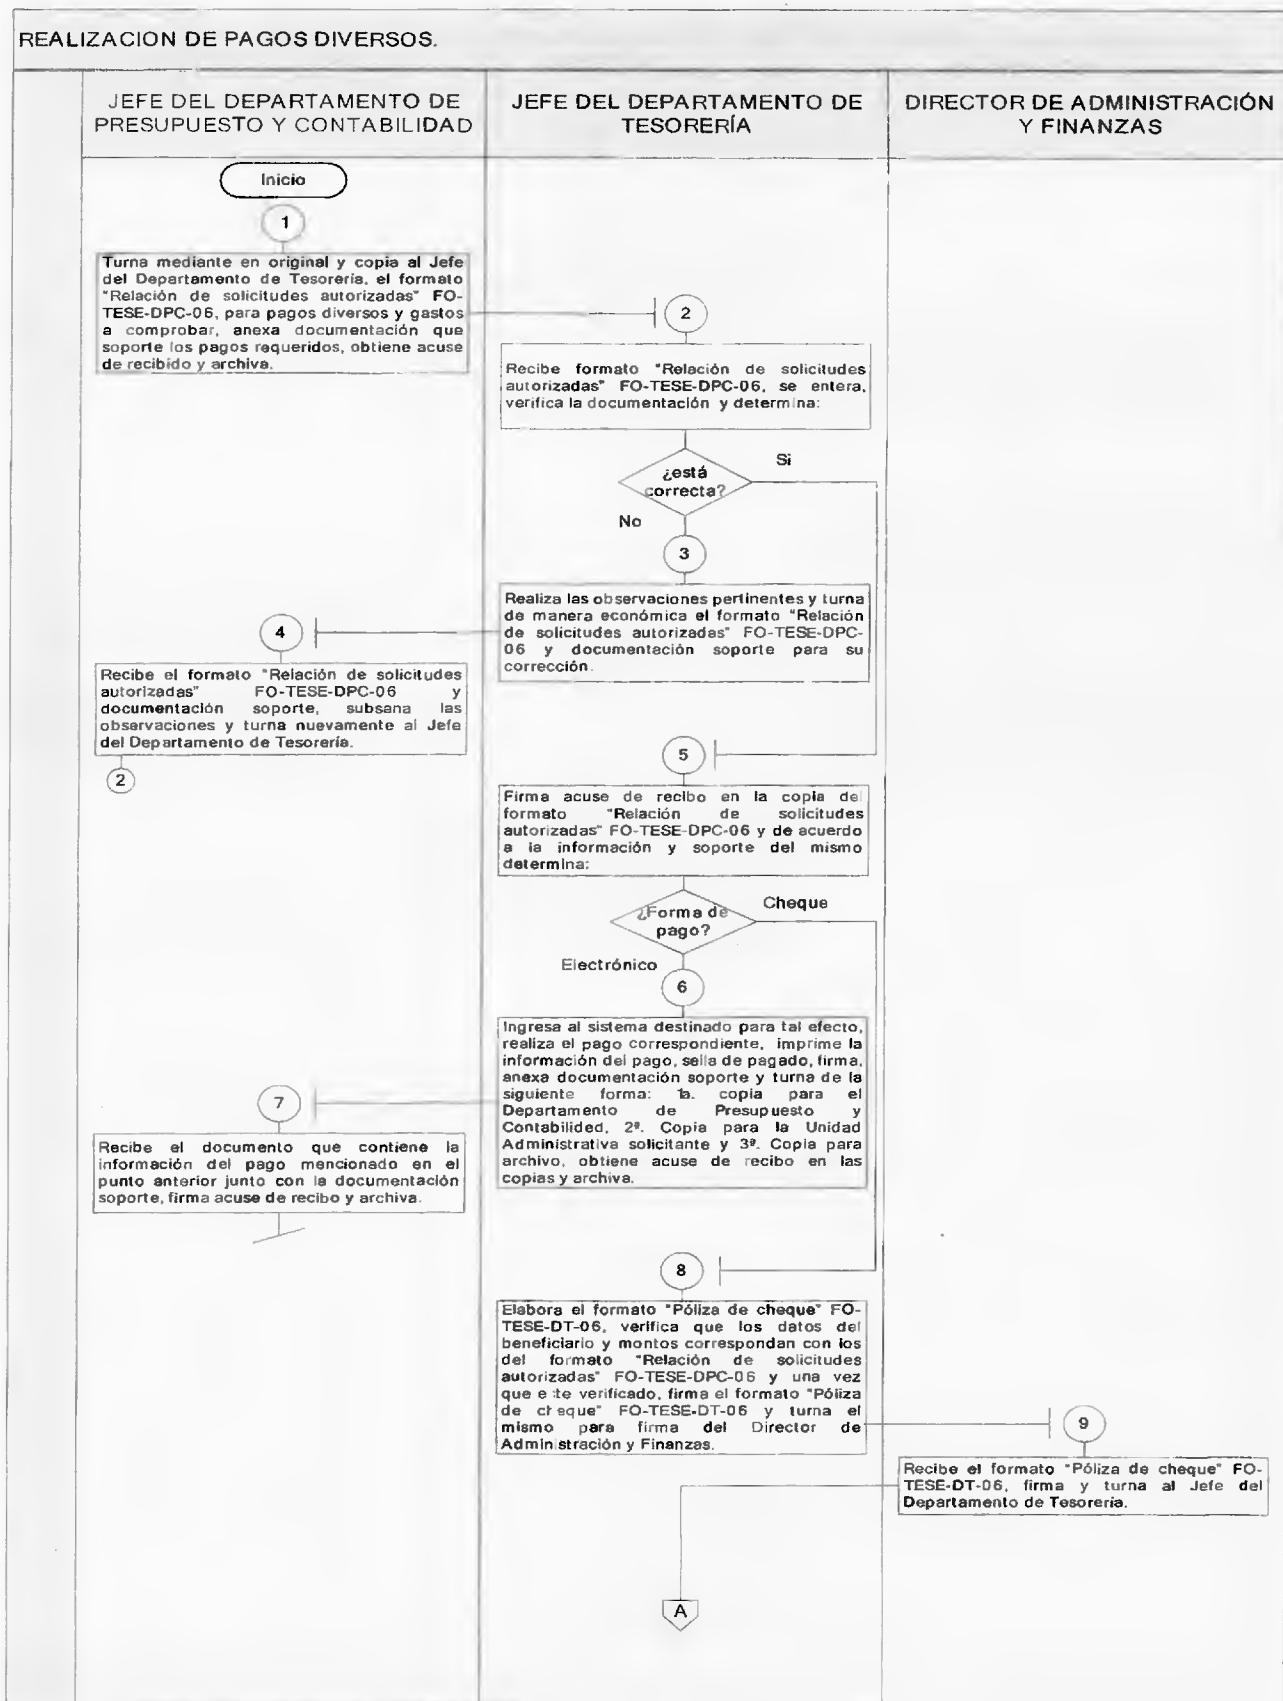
REALIZACION DE PAGOS DIVERSOS.

JEFE DEL DEPARTAMENTO DE PRESUPUESTO Y CONTABILIDAD

JEFE DEL DEPARTAMENTO DE TESORERÍA

DIRECTOR DE ADMINISTRACIÓN Y FINANZAS

Inicio

1

Turna mediante en original y copia al Jefe del Departamento de Tesorería, el formato "Relación de solicitudes autorizadas" FO-TESE-DPC-06, para pagos diversos y gastos a comprobar, anexa documentación que soporte los pagos requeridos, obtiene acuse de recibido y archiva.

2

Recibe formato "Relación de solicitudes autorizadas" FO-TESE-DPC-06, se entera, verifica la documentación y determina:

¿está correcta?

Si

No

3

Realiza las observaciones pertinentes y turna de manera económica el formato "Relación de solicitudes autorizadas" FO-TESE-DPC-06 y documentación soporte para su corrección.

4

Recibe el formato "Relación de solicitudes autorizadas" FO-TESE-DPC-06 y documentación soporte, subsana las observaciones y turna nuevamente al Jefe del Departamento de Tesorería.

2

5

Firma acuse de recibo en la copia del formato "Relación de solicitudes autorizadas" FO-TESE-DPC-06 y de acuerdo a la información y soporte del mismo determina:

¿Forma de pago?

Cheque

Electrónico

6

Ingresa al sistema destinado para tal efecto, realiza el pago correspondiente, imprime la información del pago, sella de pagado, firma, anexa documentación soporte y turna de la siguiente forma: 1a. copia para el Departamento de Presupuesto y Contabilidad, 2ª. Copia para la Unidad Administrativa solicitante y 3ª. Copia para archivo, obtiene acuse de recibo en las copias y archiva.

7

Recibe el documento que contiene la información del pago mencionado en el punto anterior junto con la documentación soporte, firma acuse de recibo y archiva.

8

Elabora el formato "Póliza de cheque" FO-TESE-DT-06, verifica que los datos del beneficiario y montos correspondan con los del formato "Relación de solicitudes autorizadas" FO-TESE-DPC-06 y una vez que e te verificado, firma el formato "Póliza de cl eque" FO-TESE-DT-06 y turna el mismo para firma del Director de Administración y Finanzas.

9

Recibe el formato "Póliza de cheque" FO-TESE-DT-06, firma y turna al Jefe del Departamento de Tesorería.

A